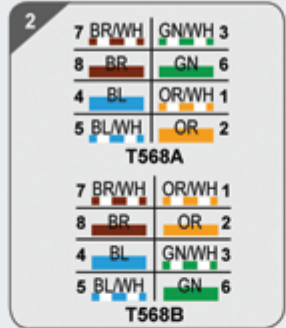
2

| | | | |
|---|---|---|---|
| 7 | BR/WH | GN/WH | 3 |
| 8 | BR | GN | 6 |
| 4 | BL | OR/WH | 1 |
| 5 | BL/WH | OR | 2 |

T568A

| | | | |
|---|---|---|---|
| 7 | BR/WH | OR/WH | 1 |
| 8 | BR | OR | 2 |
| 4 | BL | GN/WH | 3 |
| 5 | BL/WH | GN | 6 |

T568B